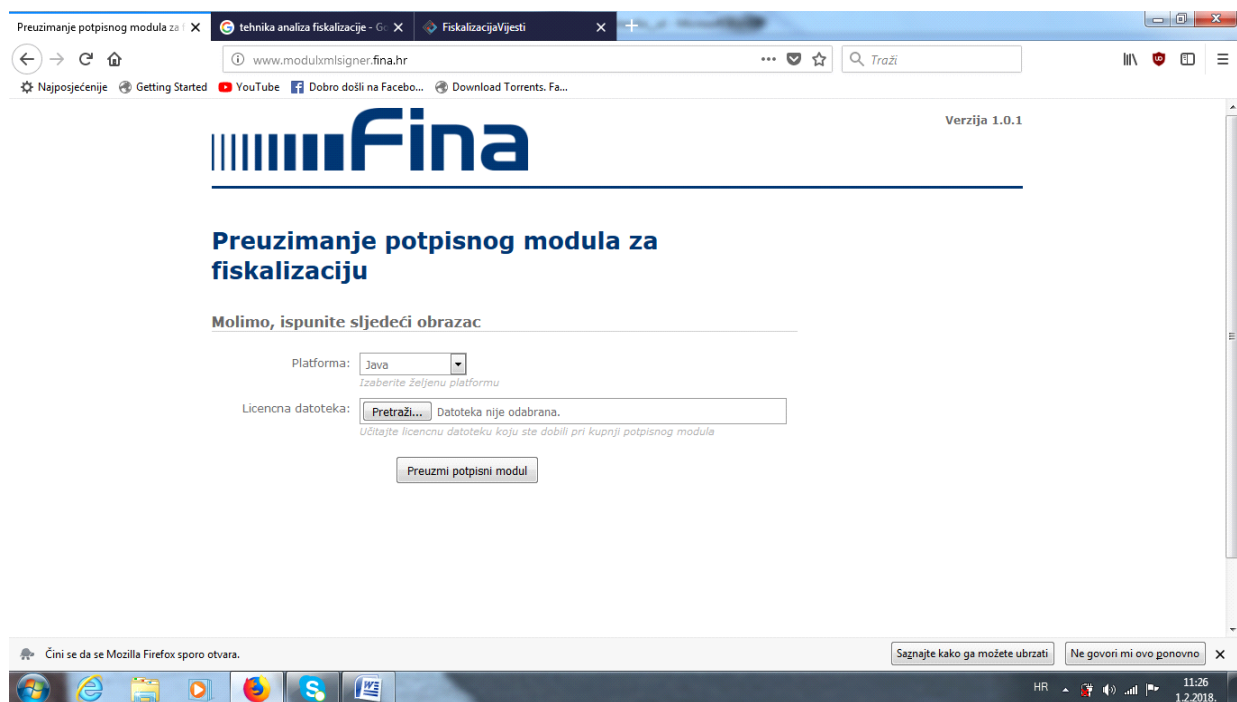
Preuzimanje potpisnog modula za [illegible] ✕
tehnika analiza fiskalizacije - G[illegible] ✕
FiskalizacijaVijesti ✕

www.modulxmlsigner.fina.hr
Traži

Najposjećenije  Getting Started  YouTube  Dobro došli na Facebo...  Download Torrents. Fa...

Fina

Verzija 1.0.1

Preuzimanje potpisnog modula za fiskalizaciju

Molimo, ispunite sljedeći obrazac

Platforma: Java
Izaberite željenu platformu

Licencna datoteka: Pretraži... Datoteka nije odabrana.
Učitajte licencnu datoteku koju ste dobili pri kupnji potpisnog modula

Preuzmi potpisni modul

Čini se da se Mozilla Firefox sporo otvara.
Saznajte kako ga možete ubrzati
Ne govori mi ovo ponovno

HR
11:26
1.2.2018.